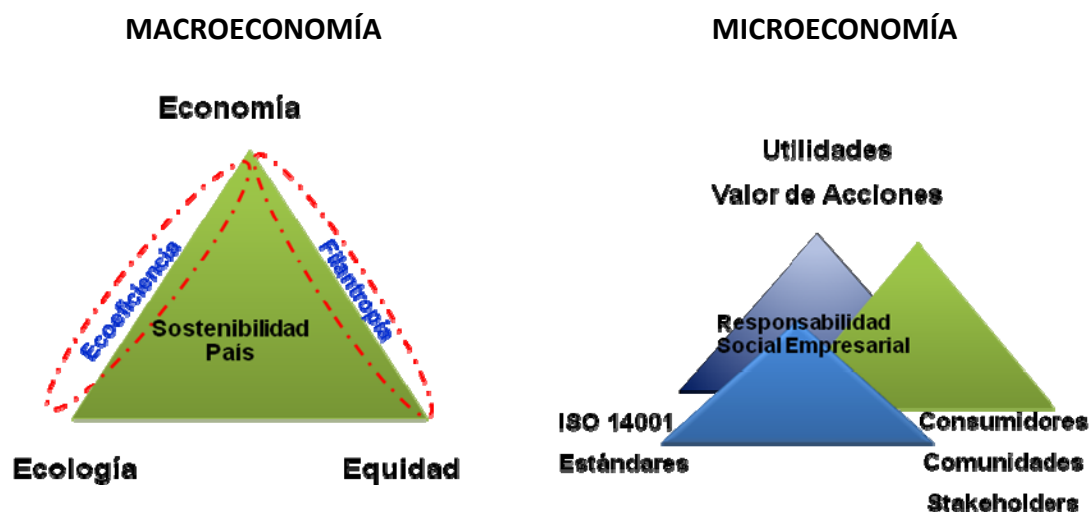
MACROECONOMÍA

Economía

Ecoeficiencia

Filantropía

Sostenibilidad País

Ecología

Equidad

MICROECONOMÍA

Utilidades

Valor de Acciones

Responsabilidad Social Empresarial

ISO 14001

Estándares

Consumidores

Comunidades

Stakeholders